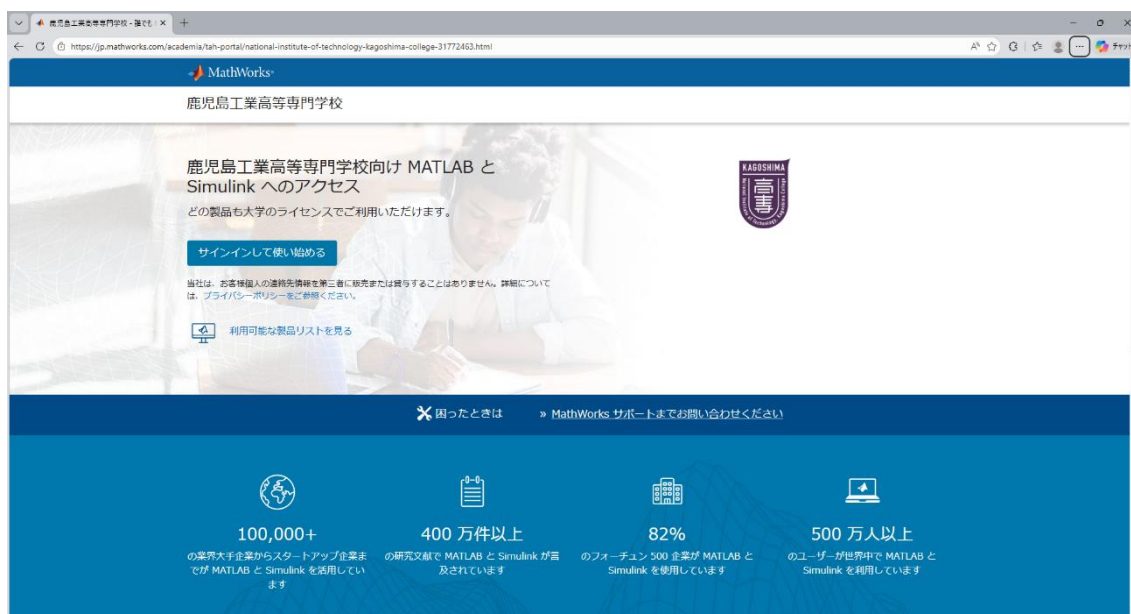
鹿児島工業高等専門学校 - 誰でも | ×

https://jp.mathworks.com/academia/tah-portal/national-institute-of-technology-kagoshima-college-31772463.html

チャット

MathWorks

鹿児島工業高等専門学校

鹿児島工業高等専門学校向け MATLAB と Simulink へのアクセス

どの製品も大学のライセンスでご利用いただけます。

サインインして使い始める

当社は、お客様個人の連絡先情報を第三者に販売または貸与することはありません。詳細については、プライバシーポリシーをご参照ください。

利用可能な製品リストを見る

KAGOSHIMA

高専

困ったときは

» MathWorks サポートまでお問い合わせください

100,000+

の業界大手企業からスタートアップ企業までが MATLAB と Simulink を活用しています

400 万件以上

の研究文献で MATLAB と Simulink が言及されています

82%

のフォーチュン 500 企業が MATLAB と Simulink を使用しています

500 万人以上

のユーザーが世界中で MATLAB と Simulink を利用しています